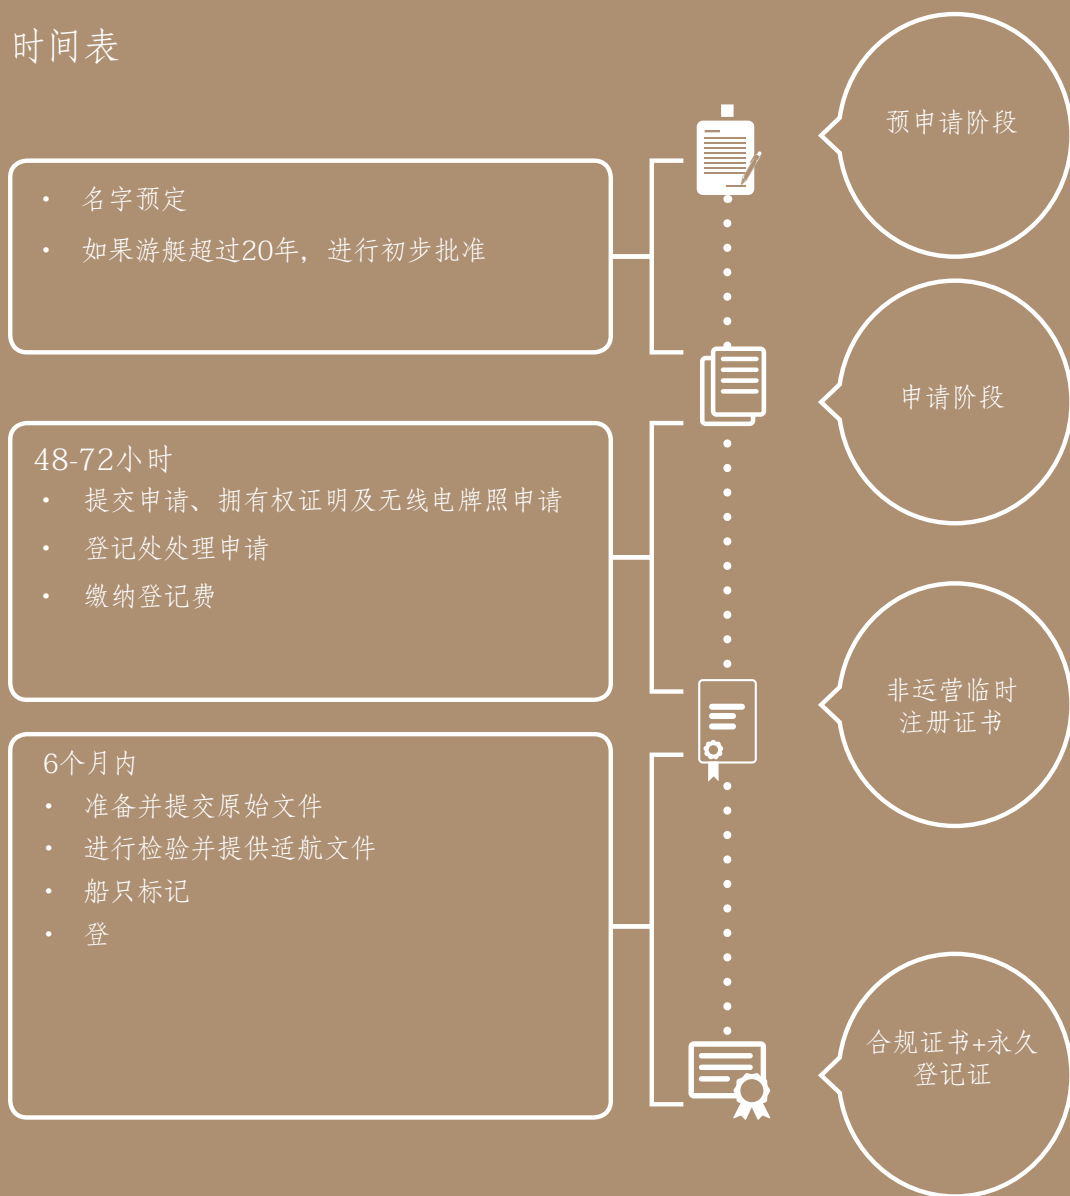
时间表

预申请阶段

- 名字预定
- 如果游艇超过20年，进行初步批准

申请阶段

48-72小时
- 提交申请、拥有权证明及无线电牌照申请
- 登记处处理申请
- 缴纳登记费

非运营临时注册证书

6个月内
- 准备并提交原始文件
- 进行检验并提供适航文件
- 船只标记
- 登

合规证书+永久登记证